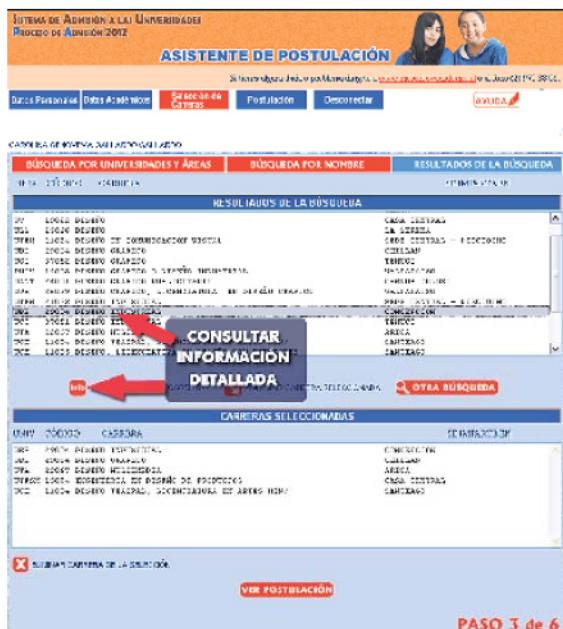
SISTEMA DE ADMISIÓN A LAS UNIVERSIDADES
PROCESO DE ADMISIÓN 2012

ASISTENTE DE POSTULACIÓN

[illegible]

Datos Personales | Datos Académicos | Selección de Carreras | Postulación | Desconectar | AYUDA

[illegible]

BÚSQUEDA POR UNIVERSIDADES Y ÁREAS | BÚSQUEDA POR NOMBRE | RESULTADOS DE LA BÚSQUEDA

UNIV. CÓDIGO CARRERA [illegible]

RESULTADOS DE LA BÚSQUEDA

| | | | |
|---|---|---|---|
| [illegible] | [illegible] | DISEÑO | CASA CENTRAL |
| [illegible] | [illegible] | DISEÑO | LA SERENA |
| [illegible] | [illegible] | DISEÑO DE COMUNICACIÓN VISUAL | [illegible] |
| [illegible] | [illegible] | DISEÑO GRÁFICO | CHILLAN |
| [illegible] | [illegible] | DISEÑO GRÁFICO | TEMUCO |
| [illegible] | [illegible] | DISEÑO GRÁFICO Y DISEÑO INDUSTRIAL | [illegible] |
| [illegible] | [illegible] | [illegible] | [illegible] |
| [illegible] | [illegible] | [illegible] | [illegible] |
| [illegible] | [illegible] | DISEÑO INDUSTRIAL | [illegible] |
| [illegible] | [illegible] | DISEÑO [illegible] | CONCEPCIÓN |
| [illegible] | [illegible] | DISEÑO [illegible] | TEMUCO |
| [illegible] | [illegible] | DISEÑO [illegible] | ARICA |
| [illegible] | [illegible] | DISEÑO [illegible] | SANTIAGO |
| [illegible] | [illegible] | DISEÑO, LICENCIATURA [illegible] | SANTIAGO |

CONSULTAR INFORMACIÓN DETALLADA

Info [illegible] OTRA BÚSQUEDA

CARRERAS SELECCIONADAS

UNIV. CÓDIGO CARRERA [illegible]

| | | | |
|---|---|---|---|
| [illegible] | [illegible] | DISEÑO INDUSTRIAL | CONCEPCIÓN |
| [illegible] | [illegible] | DISEÑO GRÁFICO | TEMUCO |
| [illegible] | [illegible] | DISEÑO MULTIMEDIA | ARICA |
| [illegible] | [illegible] | INGENIERÍA EN DISEÑO DE PRODUCTOS | CASA CENTRAL |
| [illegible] | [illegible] | DISEÑO TEATRAL, LICENCIATURA EN ARTES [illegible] | SANTIAGO |

ELIMINAR CARRERA DE LA SELECCIÓN

VER POSTULACIÓN

PASO 3 de 6